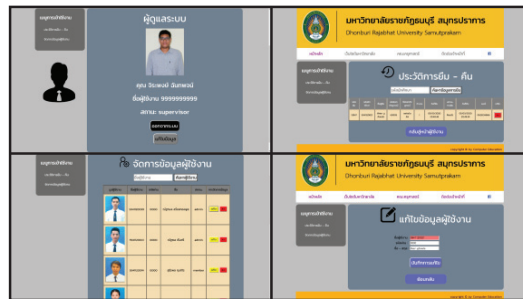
ผู้ดูแลระบบ

คุณ วีระพงษ์ อินทพงษ์

ชื่อผู้ใช้งาน 9999999999

สถานะ supervisor

มหาวิทยาลัยราชภัฏธนบุรี สมุทรปราการ

Dhonburi Rajabhat University Samutprakarn

ประวัติการยืม - คืน

กลับสู่หน้าผู้ใช้งาน

จัดการข้อมูลผู้ใช้งาน

มหาวิทยาลัยราชภัฏธนบุรี สมุทรปราการ

Dhonburi Rajabhat University Samutprakarn

แก้ไขข้อมูลผู้ใช้งาน

บันทึกการแก้ไข

ยืนยัน